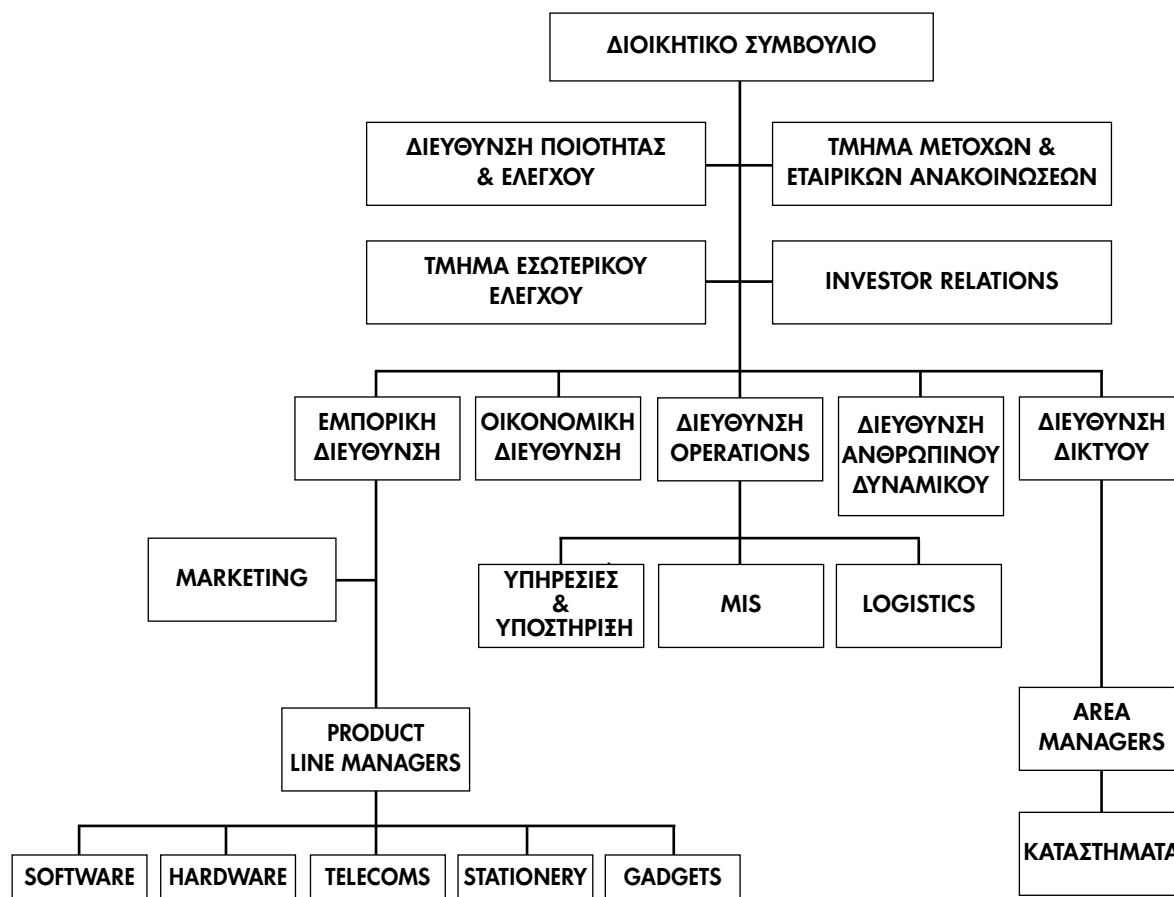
ΔΙΟΙΚΗΤΙΚΟ ΣΥΜΒΟΥΛΙΟ

ΔΙΕΥΘΥΝΣΗ ΠΟΙΟΤΗΤΑΣ & ΕΛΕΓΧΟΥ

ΤΜΗΜΑ ΜΕΤΟΧΩΝ & ΕΤΑΙΡΙΚΩΝ ΑΝΑΚΟΙΝΩΣΕΩΝ

ΤΜΗΜΑ ΕΣΩΤΕΡΙΚΟΥ ΕΛΕΓΧΟΥ

INVESTOR RELATIONS

ΕΜΠΟΡΙΚΗ ΔΙΕΥΘΥΝΣΗ

ΟΙΚΟΝΟΜΙΚΗ ΔΙΕΥΘΥΝΣΗ

ΔΙΕΥΘΥΝΣΗ OPERATIONS

ΔΙΕΥΘΥΝΣΗ ΑΝΘΡΩΠΙΝΟΥ ΔΥΝΑΜΙΚΟΥ

ΔΙΕΥΘΥΝΣΗ ΔΙΚΤΥΟΥ

MARKETING

ΥΠΗΡΕΣΙΕΣ & ΥΠΟΣΤΗΡΙΞΗ

MIS

LOGISTICS

PRODUCT LINE MANAGERS

AREA MANAGERS

SOFTWARE

HARDWARE

TELECOMS

STATIONERY

GADGETS

ΚΑΤΑΣΤΗΜΑΤΑ